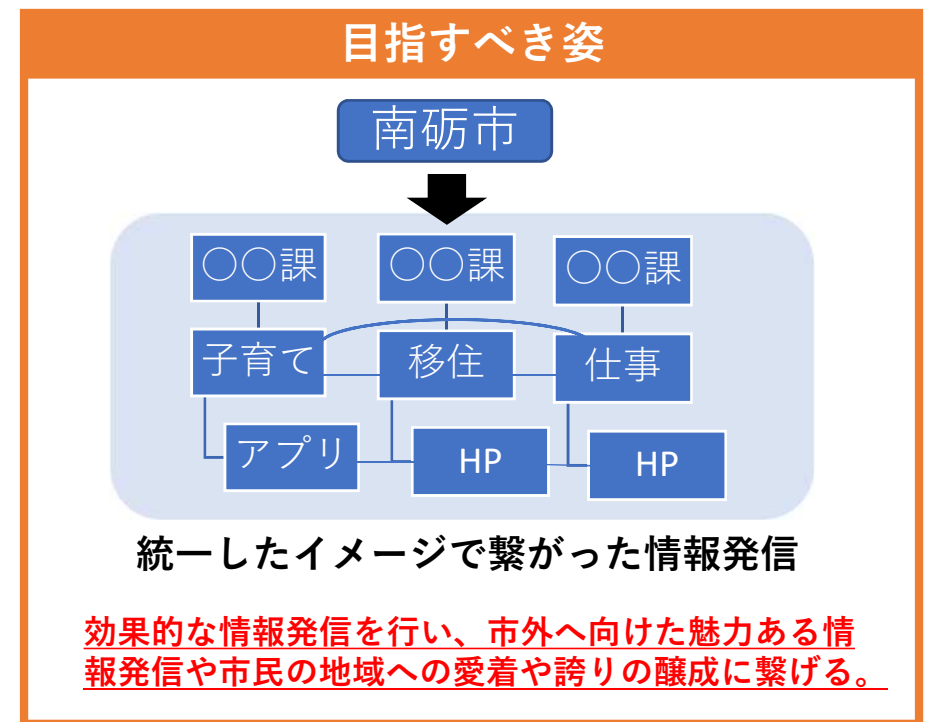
目指すべき姿

南砺市

○○課

○○課

○○課

子育て

移住

仕事

アプリ

HP

HP

統一したイメージで繋がった情報発信

効果的な情報発信を行い、市外へ向けた魅力ある情報発信や市民の地域への愛着や誇りの醸成に繋げる。